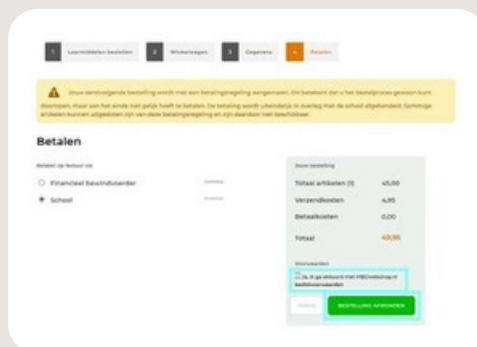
1 Leermiddelen bestellen 2 Winkelwagen 3 Gegevens 4 Betalen

Jouw eerstvolgende bestelling wordt met een betalingsregeling aangemaakt. Dit betekent dat u het bestelproces gewoon kunt doorlopen, maar aan het einde niet gelijk hoeft te betalen. De betaling wordt uiteindelijk in overleg met de school afgehandeld. Sommige artikelen kunnen uitgesloten zijn van deze betalingsregeling en zijn daardoor niet beschikbaar.

Betalen

Betalen op factuur via

Financieel bewindvoerder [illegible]

School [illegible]

Jouw bestelling

| | |
|---|---|
| Totaal artikelen (1) | 45,00 |
| Verzendkosten | 4,95 |
| Betaalkosten | 0,00 |
| Totaal | 49,95 |

Voorwaarden

Ja, ik ga akkoord met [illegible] bestelvoorwaarden

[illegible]

BESTELLING AFRONDEN